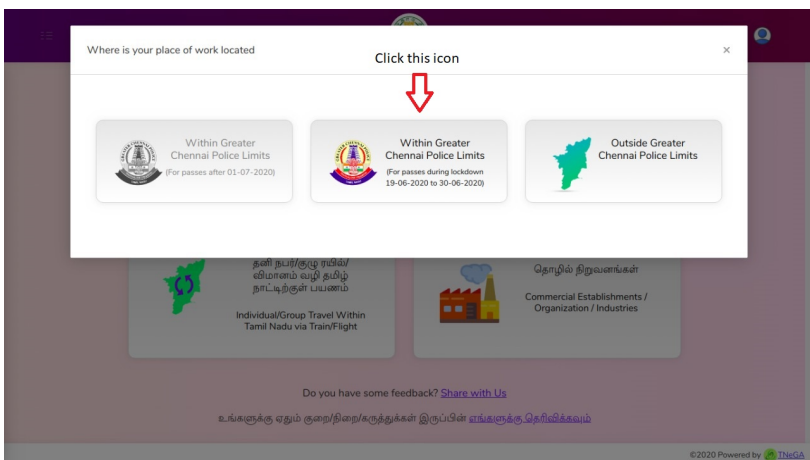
Where is your place of work located

×

Click this icon

Within Greater Chennai Police Limits
(For passes after 01-07-2020)

Within Greater Chennai Police Limits
(For passes during lockdown 19-06-2020 to 30-06-2020)

Outside Greater Chennai Police Limits

தனி நபர்/குழு ரயில்/ விமானம் வழி தமிழ் நாட்டிற்குள் பயணம்

Individual/Group Travel Within Tamil Nadu via Train/Flight

தொழில் நிறுவனங்கள்

Commercial Establishments / Organization / Industries

Do you have some feedback? Share with Us

உங்களுக்கு ஏதும் குறை/நிறை/கருத்துக்கள் இருப்பின் எங்களுக்கு தெரிவிக்கவும்

©2020 Powered by TNeGA